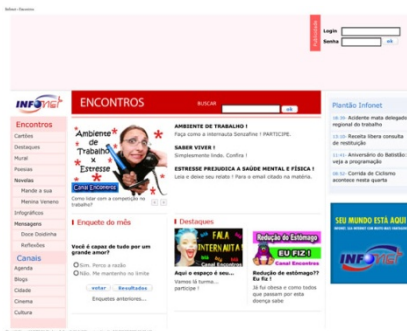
Belize | Recreio

Publicidade

Login
Senha ok

INFONET

ENCONTROS

BUSCAR ok

Encontros
Cartões
Destaques
Mural
Poesias
Novelas
Mande a sua
Menina Veneno
Infográficos
Mensagens
Doce Doidinha
Reflexões

Canais
Agenda
Blogs
Cidade
Cinema
Cultura

Ambiente de Trabalho x Estresse
Canal Encontros

Como lidar com a competição no trabalho?

AMBIENTE DE TRABALHO !
Faça como a internauta Sonsahes ! PARTICIPE.

SABER VIVER !
Simplesmente lindo. Confira !

ESTRESSE PREJUDICA A SAÚDE MENTAL E FÍSICA !
Leia e deixe seu relato ! Para o email citado na matéria.

Enquete do mês

Você é capaz de tudo por um grande amor?
Sim. Penso a razão
Não. Me mantenho no limite
votar Resultados
Enquetes anteriores...

Destaques

FALA INTERNAUTA
Canal Encontros

Redução do Estômago
EU FIZ!
Canal Encontros

Aqui o espaço é seu...
Vamos lá turma... participe !

Redução de estômago?? Eu fiz !
Já fui obesa e como todos que passam por esta doença sabe

Plantão Infonet
18:36 Acidente mata delegado regional do trabalho
13:00 Receita libera consulta de restituição
11:41 Aniversário do Batistão: veja a programação
08:50 Corrida de Ciclismo acontece nesta quarta

SEU MUNDO ESTÁ AQUI
INFONET